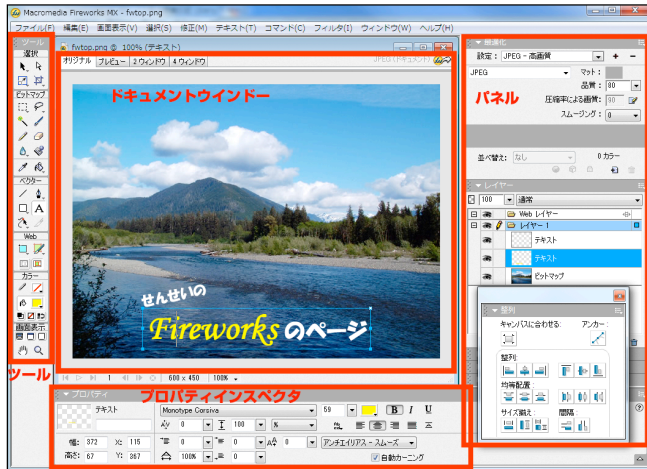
Macromedia Fireworks MX - fwtop.png
ファイル(F) 編集(E) 画面表示(V) 選択(S) 修正(M) テキスト(T) コマンド(C) フィルタ(I) ウィンドウ(W) ヘルプ(H)

ツール
選択
ビットマップ
ベクター
Web
カラー
画面表示

ツール

fwtop.png @ 100% (テキスト)
オリジナル プレビュー 2 ウィンドウ 4 ウィンドウ
JPEG (ドキュメント)

ドキュメントウインドー

せんせいの
Fireworksのページ

600 × 450 100%

最適化
設定: JPEG - 高画質
JPEG
マット:
品質: 80
圧縮率による画質: 90
スムージング: 0
並べ替え: なし
0 カラー

パネル

レイヤー
100 通常
Web レイヤー
レイヤー 1
テキスト
テキスト
ビットマップ

整列
キャンバスに合わせる: アンカー:
整列:
均等配置:
サイズ調整:

プロパティインスペクタ

プロパティ
テキスト
Monotype Corsiva 59
B I U
幅: 372 X: 115
高さ: 67 Y: 367
0 100 %
0 0
100% 0
アンチエイリアス - スムーズ
自動カーニング